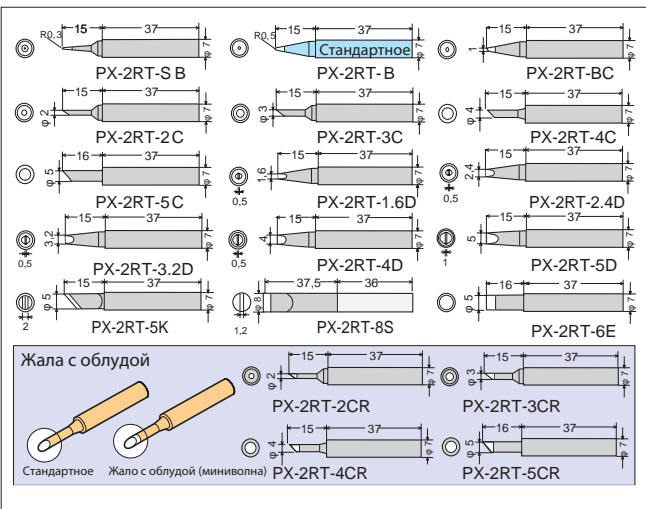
R0,3 15 37 φ7 PX-2RT-S B

R0,5 15 37 Стандартное φ7 PX-2RT-B

15 37 1 φ7 PX-2RT-BC

15 37 φ2 φ7 PX-2RT-2C

15 37 φ3 φ7 PX-2RT-3C

15 37 φ4 φ7 PX-2RT-4C

16 37 φ5 φ7 PX-2RT-5C

15 37 1,6 0,5 φ7 PX-2RT-1.6D

15 37 2,4 0,5 φ7 PX-2RT-2.4D

15 37 3,2 0,5 φ7 PX-2RT-3.2D

15 37 4 0,5 φ7 PX-2RT-4D

15 37 5 1 φ7 PX-2RT-5D

15 37 φ5 2 φ7 PX-2RT-5K

37,5 36 φ8 1,2 PX-2RT-8S

16 37 φ5 φ7 PX-2RT-6E

Жала с облудой

Стандартное

Жало с облудой (миниволна)

15 37 φ2 φ7 PX-2RT-2CR

15 37 φ3 φ7 PX-2RT-3CR

15 37 φ4 φ7 PX-2RT-4CR

16 37 φ5 φ7 PX-2RT-5CR